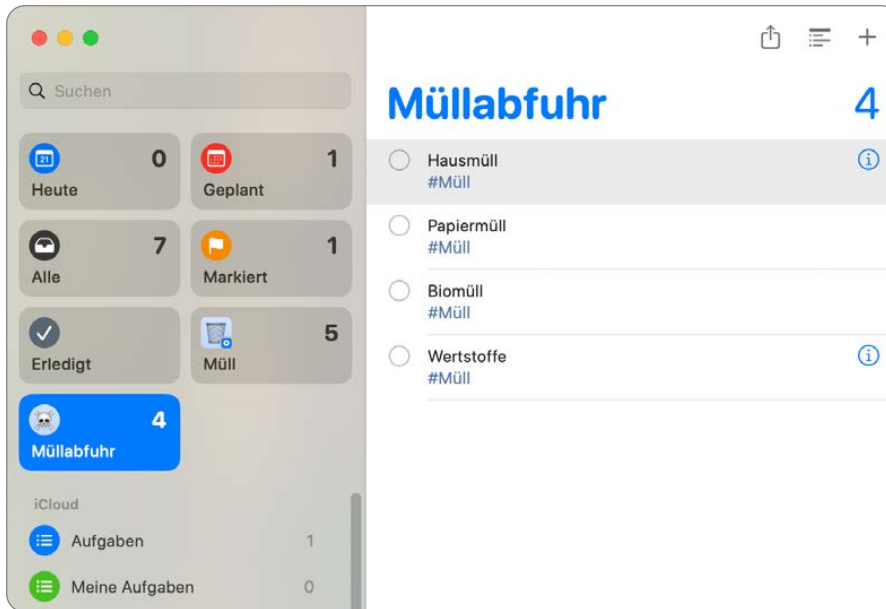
Suchen

21 Heute 0

Geplant 1

Alle 7

Markiert 1

Erledigt

Müll 5

Müllabfuhr 4

iCloud

Aufgaben 1

Meine Aufgaben 0

Müllabfuhr 4

Hausmüll
#Müll

Papiermüll
#Müll

Biomüll
#Müll

Wertstoffe
#Müll